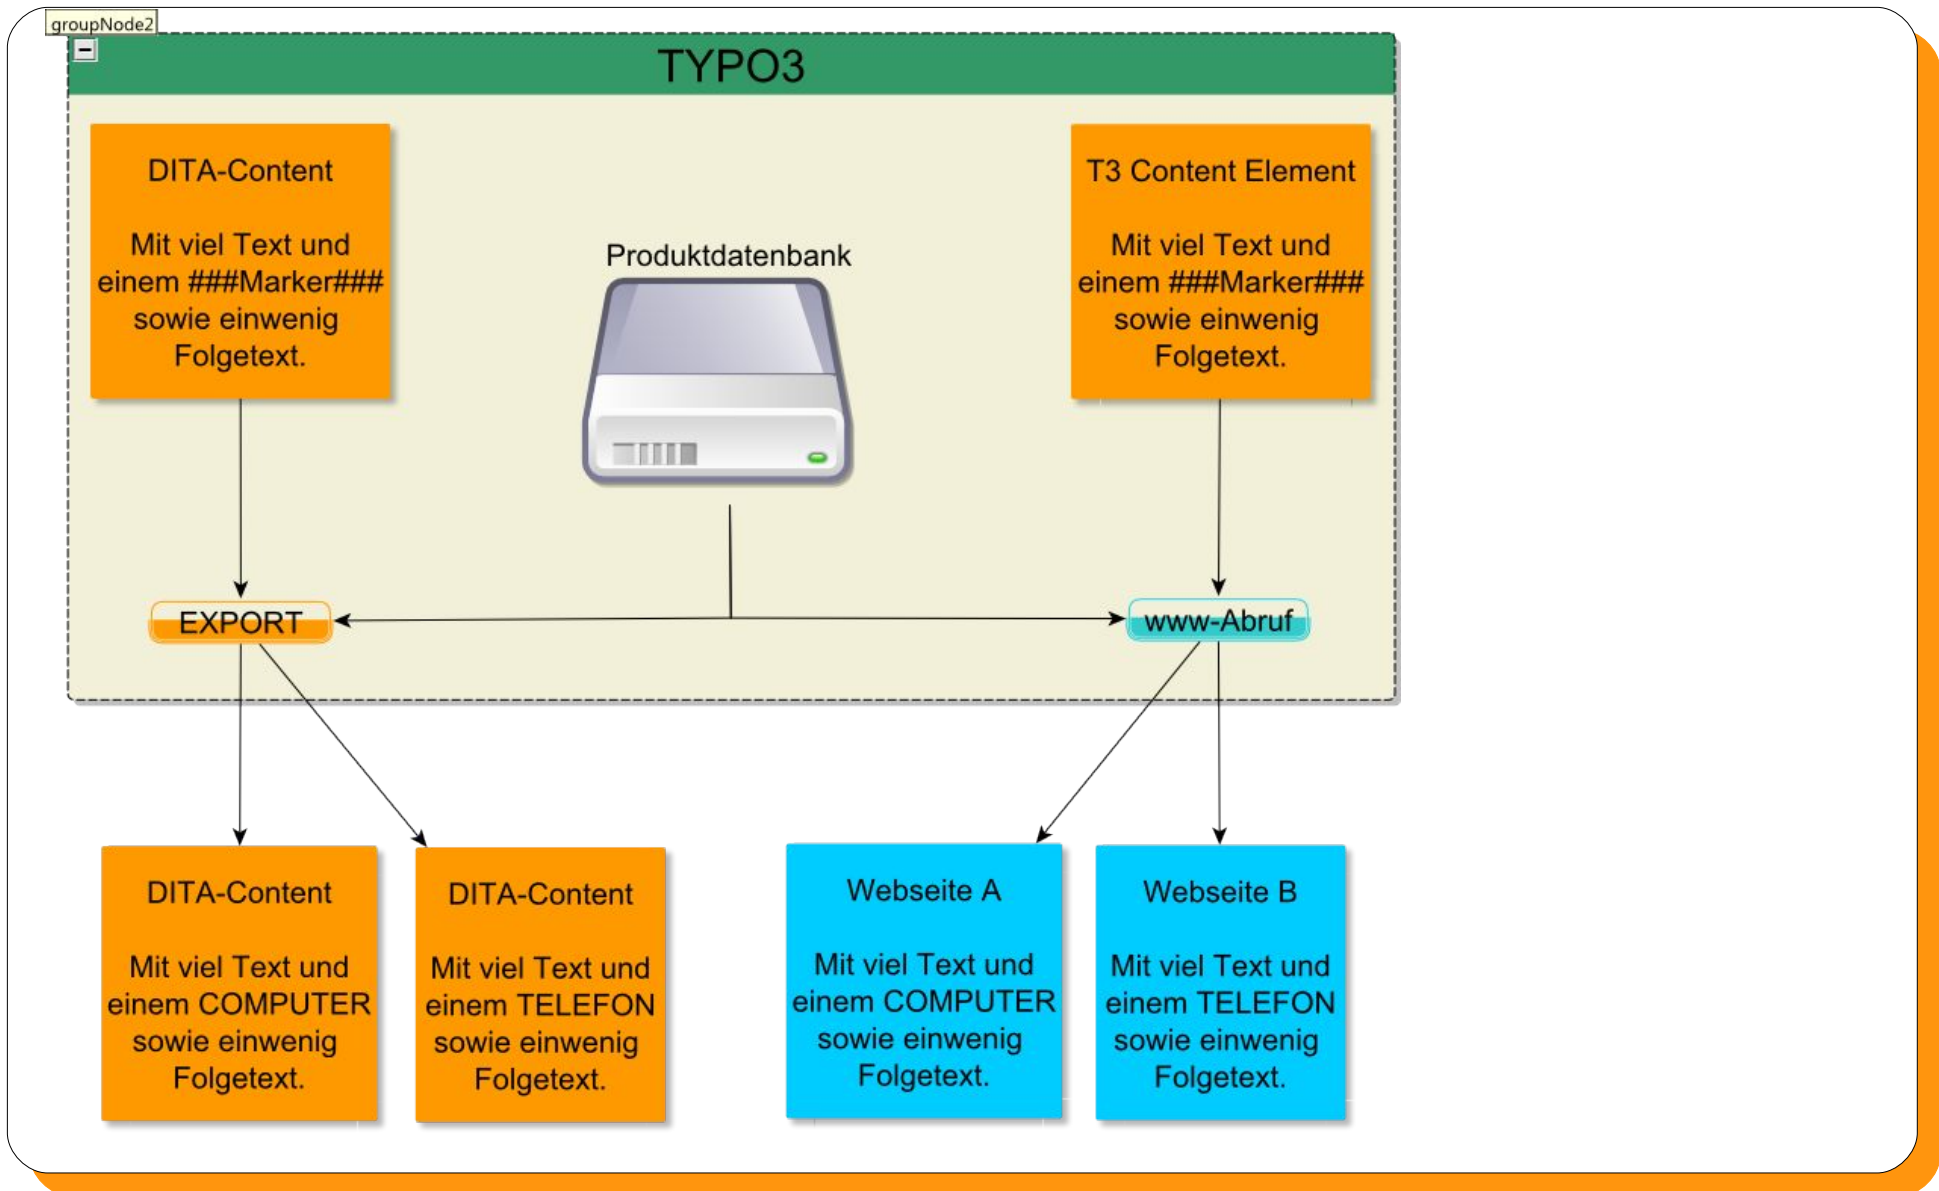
groupNode2

TYPO3

DITA-Content

Mit viel Text und einem ###Marker### sowie einwenig Folgetext.

Produktdatenbank

T3 Content Element

Mit viel Text und einem ###Marker### sowie einwenig Folgetext.

EXPORT

www-Abruf

DITA-Content

Mit viel Text und einem COMPUTER sowie einwenig Folgetext.

DITA-Content

Mit viel Text und einem TELEFON sowie einwenig Folgetext.

Webseite A

Mit viel Text und einem COMPUTER sowie einwenig Folgetext.

Webseite B

Mit viel Text und einem TELEFON sowie einwenig Folgetext.